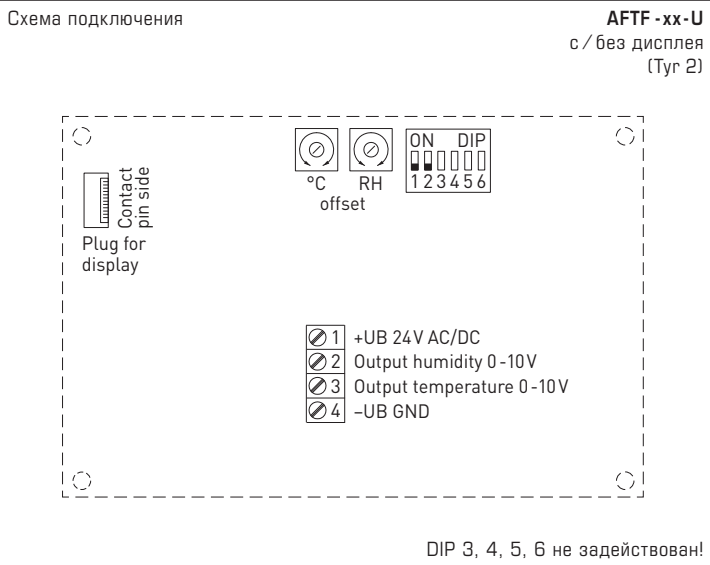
Схема подключения

AFTF-xx-U
с / без дисплея
(Typ 2)

Contact pin side

Plug for display

°C RH
offset

ON DIP
1 2 3 4 5 6

1 +UB 24V AC/DC
2 Output humidity 0-10V
3 Output temperature 0-10V
4 –UB GND

DIP 3, 4, 5, 6 не задействован!